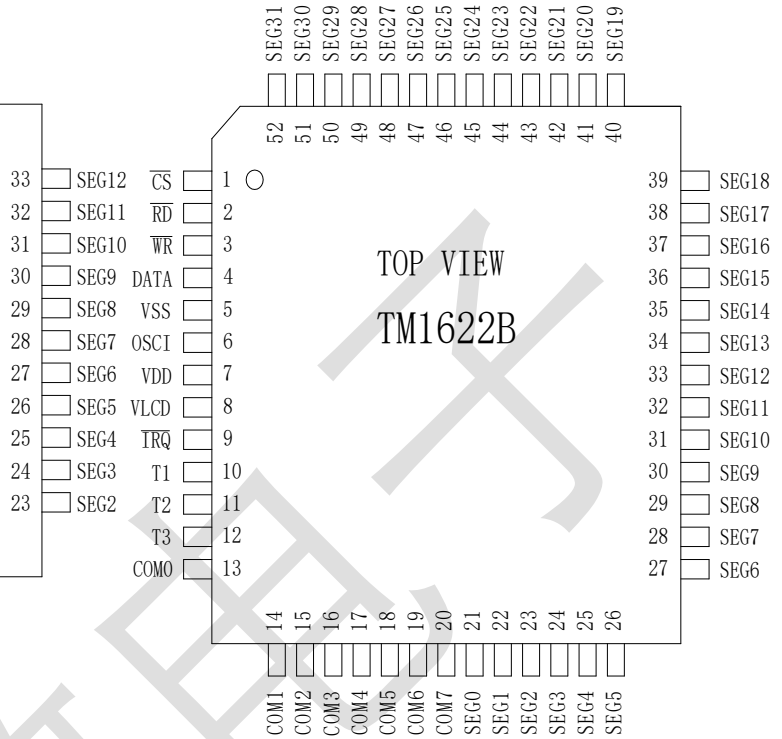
SEG31 SEG30 SEG29 SEG28 SEG27 SEG26 SEG25 SEG24 SEG23 SEG22 SEG21 SEG20 SEG19

52 51 50 49 48 47 46 45 44 43 42 41 40

33 SEG12
32 SEG11
31 SEG10
30 SEG9
29 SEG8
28 SEG7
27 SEG6
26 SEG5
25 SEG4
24 SEG3
23 SEG2

$\overline{CS}$ 1
$\overline{RD}$ 2
$\overline{WR}$ 3
DATA 4
VSS 5
OSCI 6
VDD 7
VLCD 8
$\overline{IRQ}$ 9
T1 10
T2 11
T3 12
COM0 13

TOP VIEW

TM1622B

39 SEG18
38 SEG17
37 SEG16
36 SEG15
35 SEG14
34 SEG13
33 SEG12
32 SEG11
31 SEG10
30 SEG9
29 SEG8
28 SEG7
27 SEG6

14 15 16 17 18 19 20 21 22 23 24 25 26

COM1 COM2 COM3 COM4 COM5 COM6 COM7 SEG0 SEG1 SEG2 SEG3 SEG4 SEG5